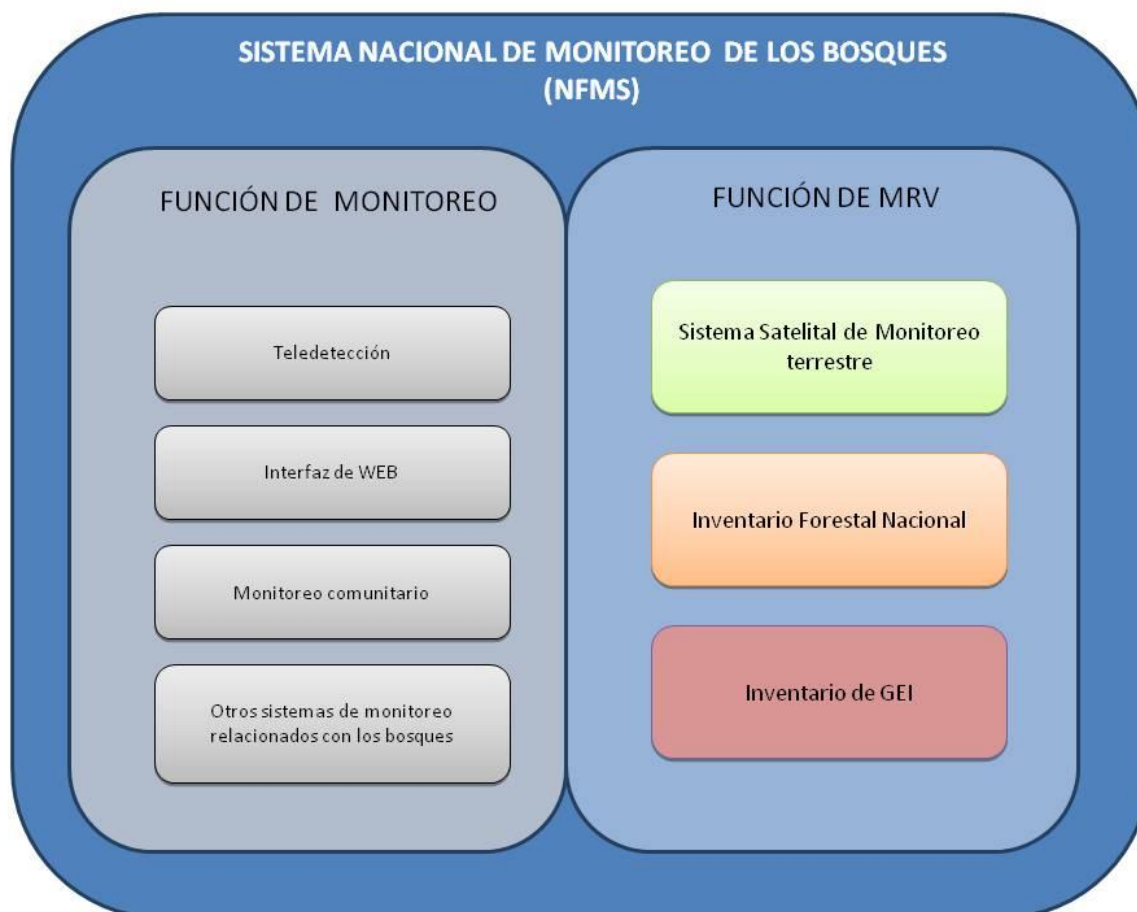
SISTEMA NACIONAL DE MONITOREO DE LOS BOSQUES
(NFMS)

FUNCIÓN DE MONITOREO

Teledetección

Interfaz de WEB

Monitoreo comunitario

Otros sistemas de monitoreo relacionados con los bosques

FUNCIÓN DE MRV

Sistema Satelital de Monitoreo terrestre

Inventario Forestal Nacional

Inventario de GEI